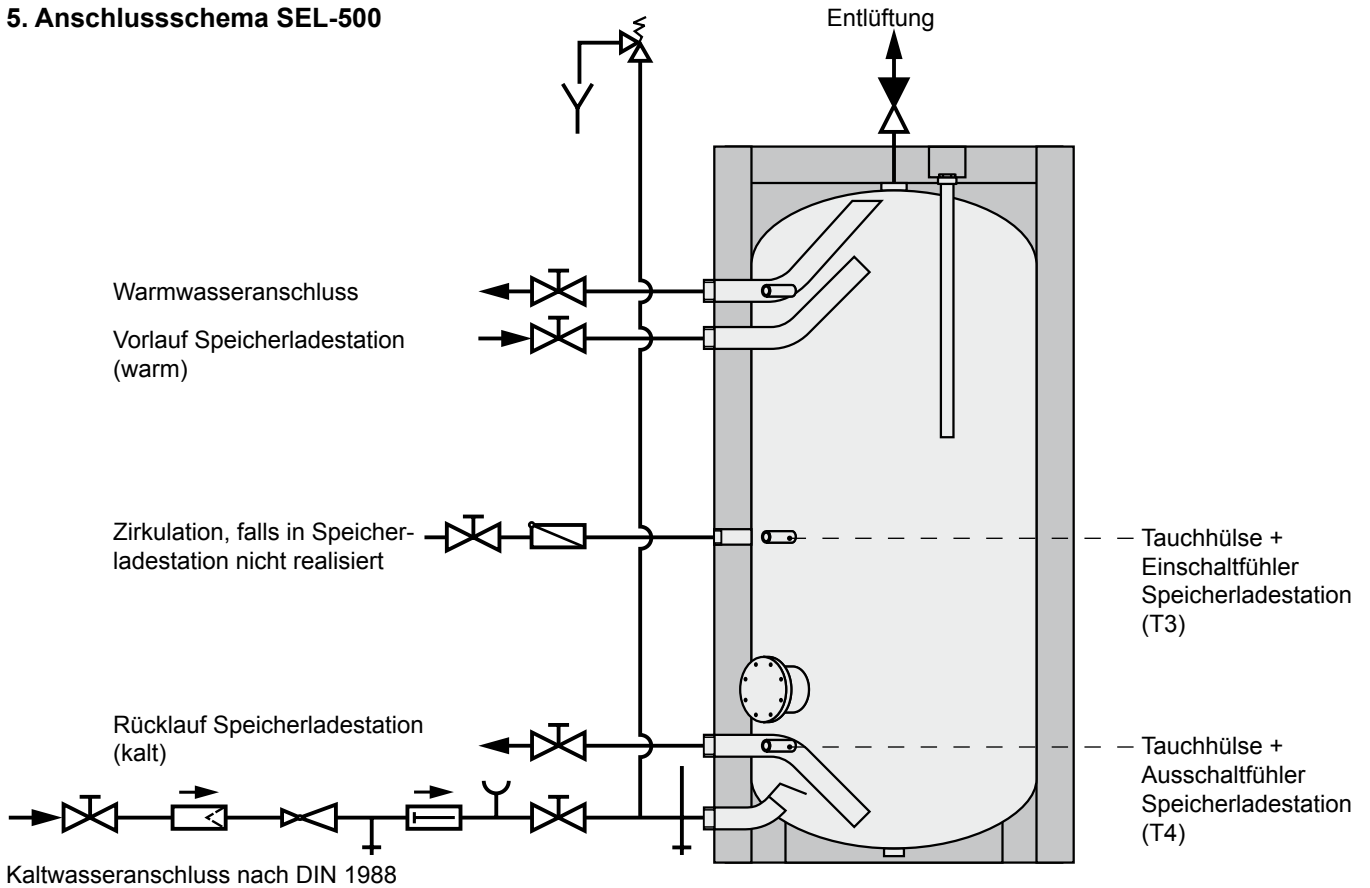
5. Anschlussschema SEL-500

Entlüftung

Warmwasseranschluss

Vorlauf Speicherladestation (warm)

Zirkulation, falls in Speicherladestation nicht realisiert

Tauchhülse + Einschaltfühler Speicherladestation (T3)

Rücklauf Speicherladestation (kalt)

Tauchhülse + Ausschaltfühler Speicherladestation (T4)

Kaltwasseranschluss nach DIN 1988